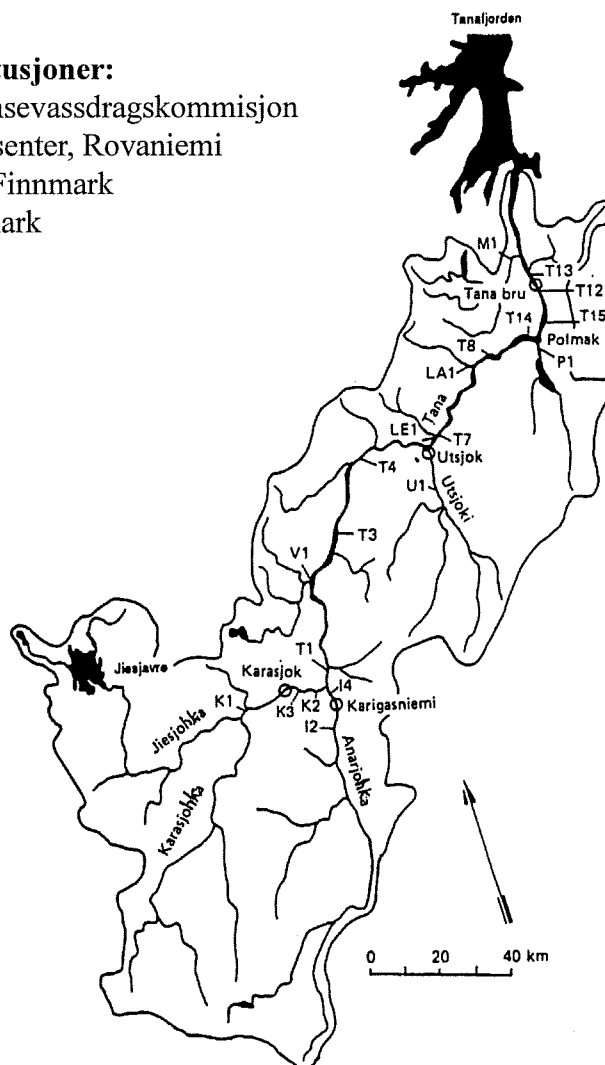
tusjoner:
nsevassdragskommisjon
senter, Rovaniemi
Finnmark
ark

Tanafjorden

M1
T13
Tana bru
T12
T15
T14
Polmak
T8
P1
LA1
Tana
LE1
T7
Utsjok
T4
U1
Utsjoki
T3
V1
T1
Jiesjavre
Karasjok
I4
K1
K3
K2
Karigasniemi
Jiesjohka
I2
Anarjohka
Karasjohka
0
20
40 km